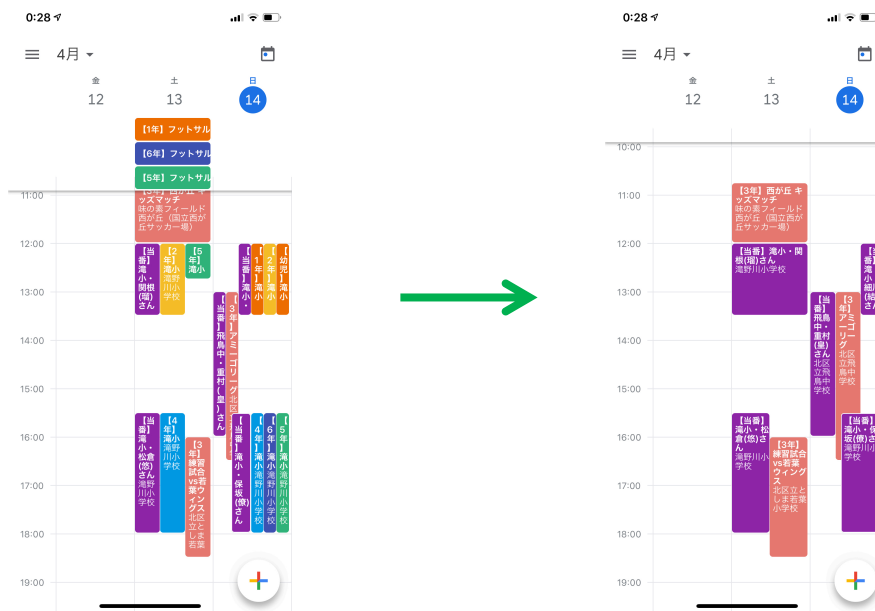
0:28

4月

金 12
土 13
日 14

【1年】フットサル
【6年】フットサル
【5年】フットサル
【3年】西が丘 キッズマッチ 味の素フィールド西が丘（国立西が丘サッカー場）

11:00
12:00
13:00
14:00
15:00
16:00
17:00
18:00
19:00

【当番】滝小・関根(瑠)さん
【2年】滝小 滝野川小学校
【5年】滝小
【当番】滝小・
【1年】滝小
【2年】滝小
【幼児】滝小
【当番】飛鳥中・重村(皇)さん
【3年】アミーゴリーグ 北区
【当番】滝小・松倉(悠)さん 滝野川小学校
【4年】滝小 滝野川小学校
【3年】練習試合 vs若葉ウィングス 北区立としま若葉
【当番】滝小・保坂(僚)さん
【4年】滝小 滝野川小学校
【6年】滝小 滝野川小学校
【5年】滝小 滝野川小学校

0:28

4月

金 12
土 13
日 14

10:00
11:00
12:00
13:00
14:00
15:00
16:00
17:00
18:00
19:00

【3年】西が丘 キッズマッチ 味の素フィールド西が丘（国立西が丘サッカー場）
【当番】滝小・関根(瑠)さん 滝野川小学校
【当番】飛鳥中・重村(皇)さん 北区立飛鳥中学校
【3年】アミーゴリーグ 北区立飛鳥中学校
【当番】滝小・細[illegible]
【当番】滝小・松倉(悠)さん 滝野川小学校
【3年】練習試合 vs若葉ウィングス 北区立としま若葉小学校
【当番】滝小・保坂(僚)さん 滝野川小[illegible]